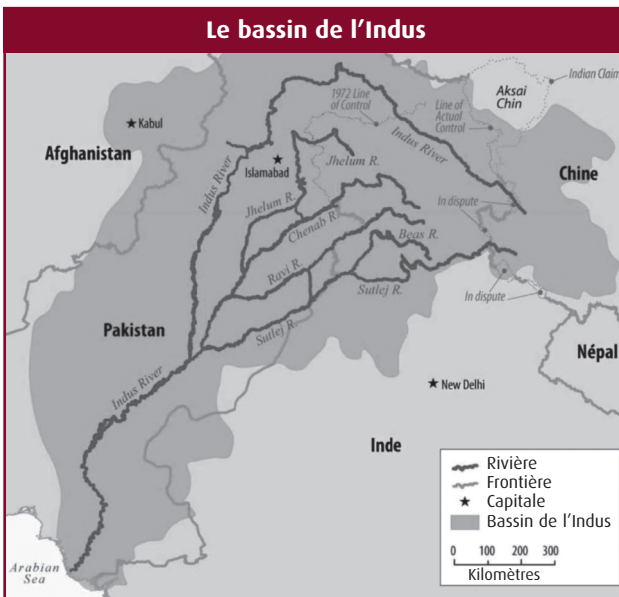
Le bassin de l'Indus

Indian Claim
Aksai Chin
Kabul
1972 Line of Control
Line of Actual Control
Indus River
Afghanistan
Islamabad
Jhelum R.
Chine
Indus River
Jhelum R.
In dispute
Chenab R.
Beas R.
Ravi R.
Sutlej R.
In dispute
Pakistan
Sutlej R.
Népal
Indus River
New Delhi
Inde
Rivière
Frontière
Capitale
Bassin de l'Indus
0 100 200 300
Kilomètres
Arabian Sea